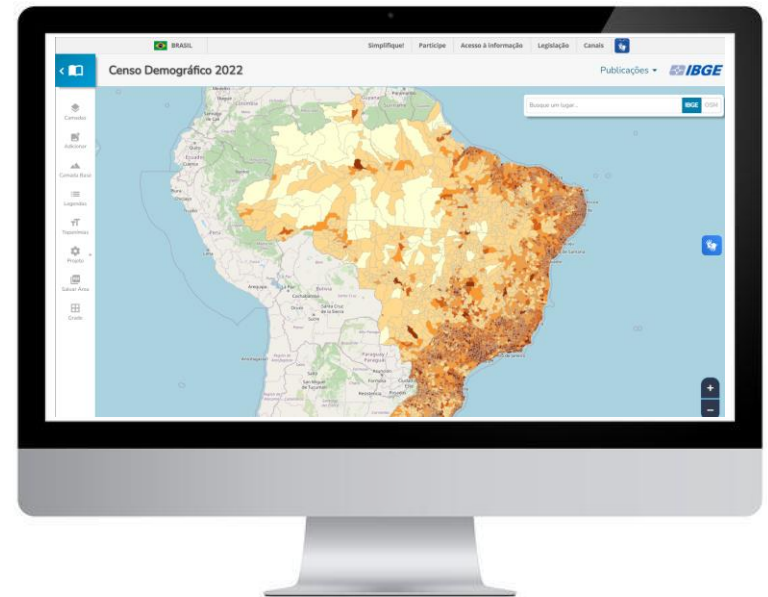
BRASIL

Simplifique! Participe Acesso à informação Legislação Canais

Censo Demográfico 2022

Publicações

IBGE

Buscar um lugar...

IBGE OSM

Camadas

Adicionar

Camada Base

Legendas

Toponímia

Projeto

Salvar Área

Grade

+

−